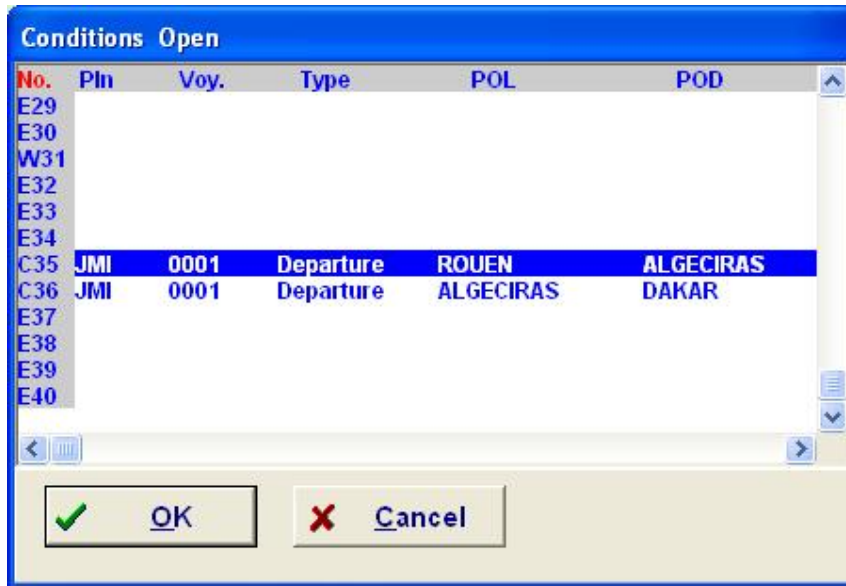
Conditions Open

| No. | Pln | Voy. | Type | POL | POD |
|---|---|---|---|---|---|
| E29 | | | | | |
| E30 | | | | | |
| W31 | | | | | |
| E32 | | | | | |
| E33 | | | | | |
| E34 | | | | | |
| C35 | JMI | 0001 | Departure | ROUEN | ALGECIRAS |
| C36 | JMI | 0001 | Departure | ALGECIRAS | DAKAR |
| E37 | | | | | |
| E38 | | | | | |
| E39 | | | | | |
| E40 | | | | | |

OK

Cancel